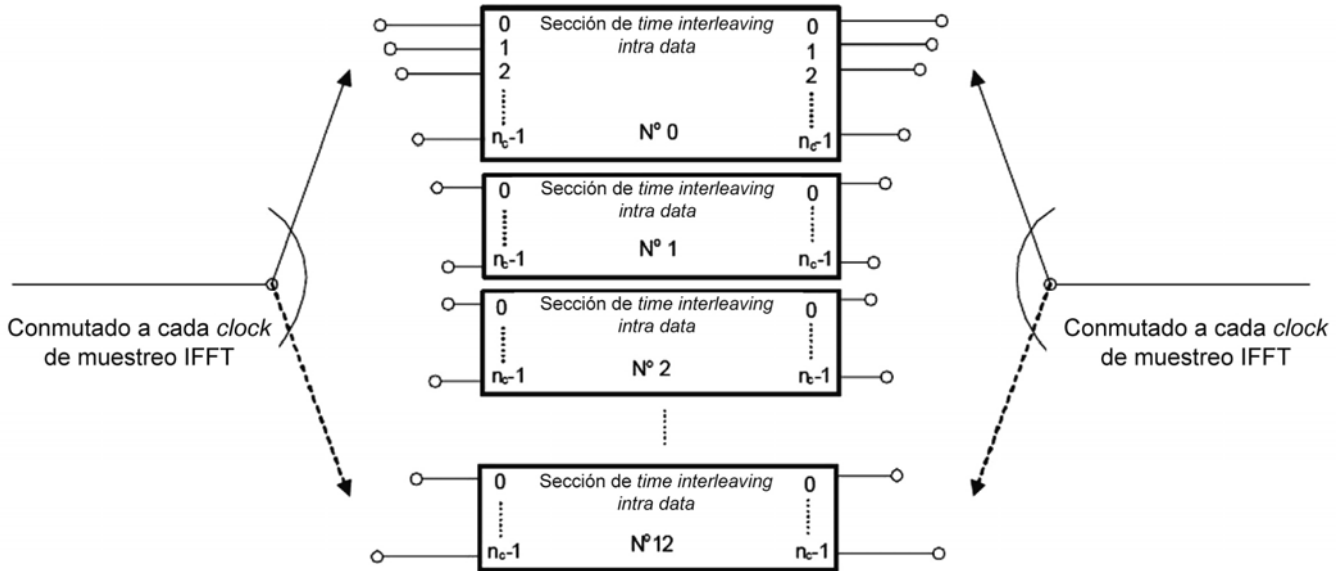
Conmutado a cada *clock* de muestreo IFFT

0
1
2
$n_c$-1
Sección de *time interleaving* *intra data*
Nº 0
0
1
2
$n_c$-1

0
$n_c$-1
Sección de *time interleaving* *intra data*
Nº 1
0
$n_c$-1

0
$n_c$-1
Sección de *time interleaving* *intra data*
Nº 2
0
$n_c$-1

0
$n_c$-1
Sección de *time interleaving* *intra data*
Nº12
0
$n_c$-1

Conmutado a cada *clock* de muestreo IFFT